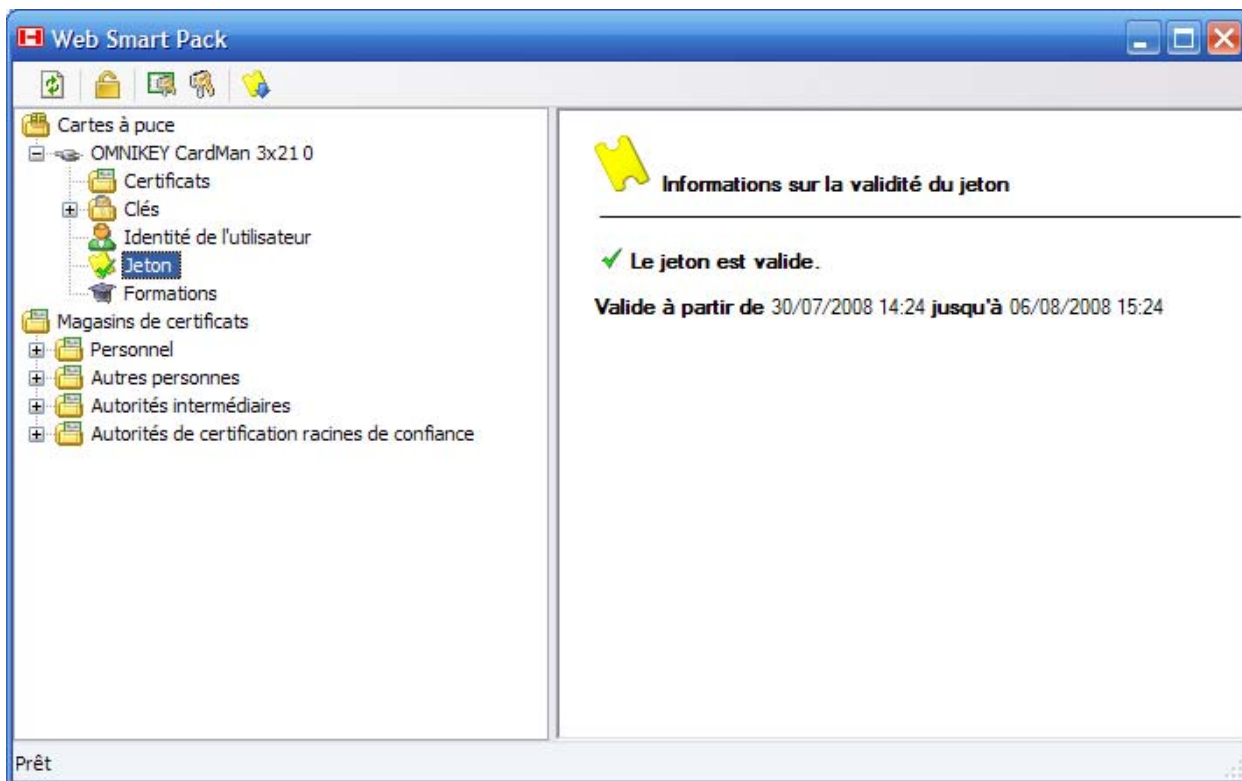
Web Smart Pack

Cartes à puce
OMNIKEY CardMan 3x21 0
Certificats
Clés
Identité de l'utilisateur
Jeton
Formations
Magasins de certificats
Personnel
Autres personnes
Autorités intermédiaires
Autorités de certification racines de confiance

Informations sur la validité du jeton

✓ Le jeton est valide.

Valide à partir de 30/07/2008 14:24 jusqu'à 06/08/2008 15:24

Prêt